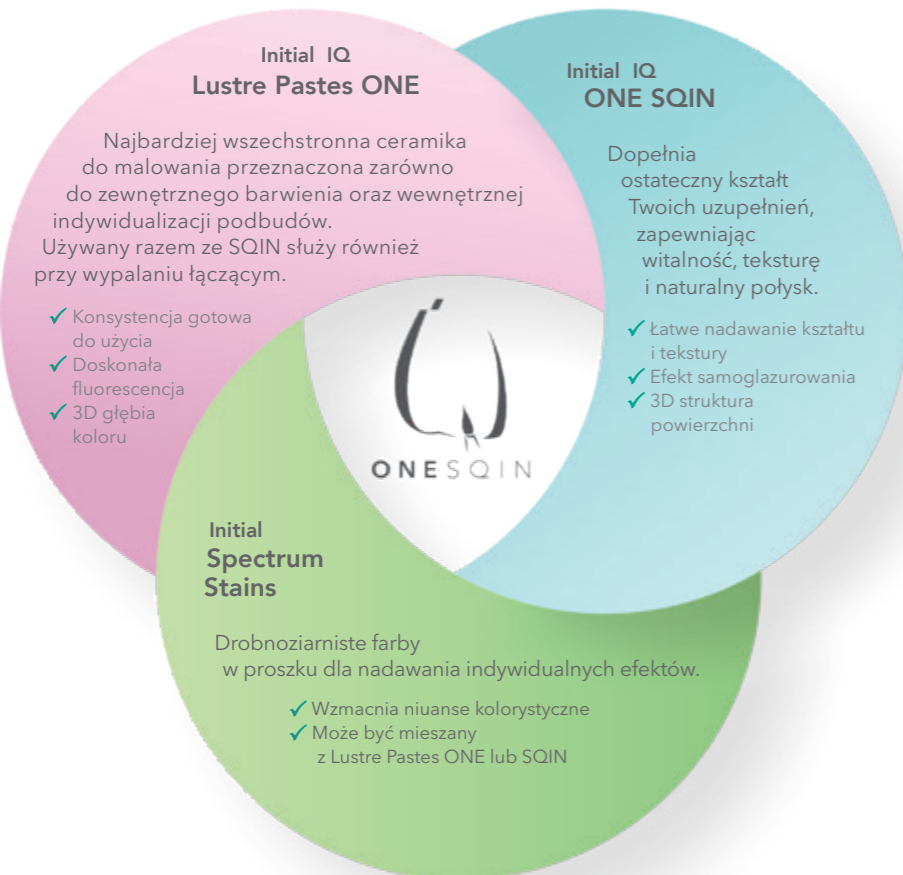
Initial IQ
Lustre Pastes ONE

Najbardziej wszechstronna ceramika do malowania przeznaczona zarówno do zewnętrznego barwienia oraz wewnętrznej indywidualizacji podbudów. Używany razem ze SQIN służy również przy wypalaniu łączącym.

✓ Konsystencja gotowa do użycia
✓ Doskonała fluorescencja
✓ 3D głębia koloru

Initial IQ
ONE SQIN

Dopełnia ostateczny kształt Twoich uzupełnień, zapewniając witalność, teksturę i naturalny połysk.

✓ Łatwe nadawanie kształtu i tekstury
✓ Efekt samoglazurowania
✓ 3D struktura powierzchni

ONESQIN

Initial
Spectrum
Stains

Drobnoziarniste farby w proszku dla nadawania indywidualnych efektów.

✓ Wzmacnia niuanse kolorystyczne
✓ Może być mieszany z Lustre Pastes ONE lub SQIN